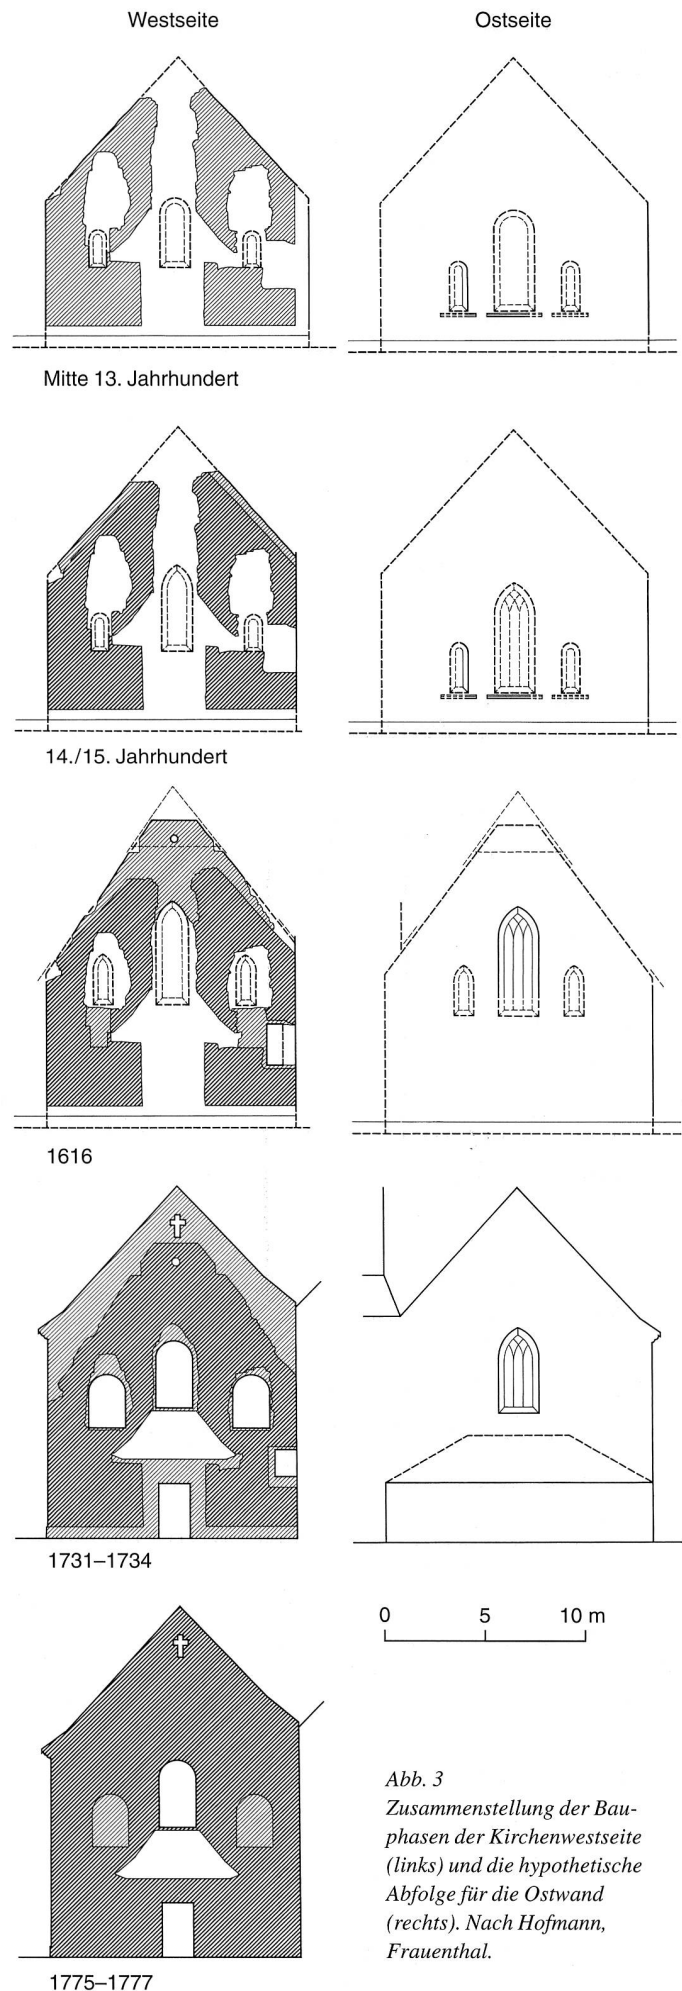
Westseite

Ostseite

Mitte 13. Jahrhundert

14./15. Jahrhundert

1616

1731–1734

0 5 10 m

1775–1777

Abb. 3
Zusammenstellung der Bauphasen der Kirchenwestseite (links) und die hypothetische Abfolge für die Ostwand (rechts). Nach Hofmann, Frauenthal.